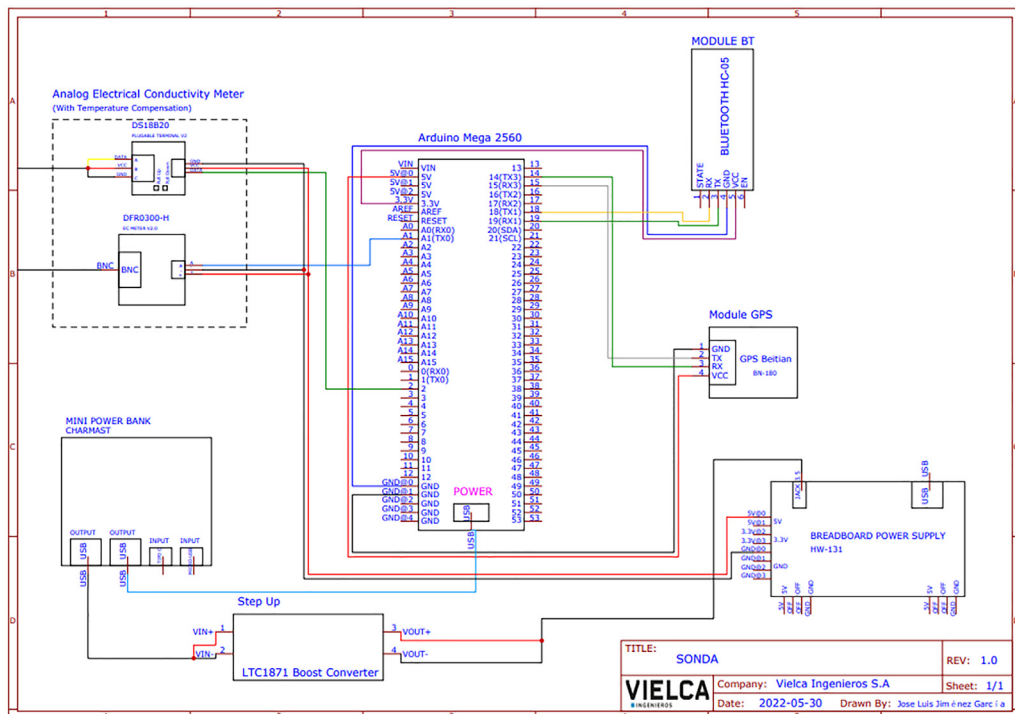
1 2 3 4 5

A B C D

Analog Electrical Conductivity Meter
(With Temperature Compensation)

DS18B20
PLUGGABLE TERMINAL V2

DATA
VCC
GND

GND
VCC
DATA

DFR0300-H
EC METER V2.0

BNC
BNC

Arduino Mega 2560

VIN VIN
5V@0 5V
5V@1 5V
5V@2 5V
3.3V 3.3V
AREF AREF
RESET RESET
A0 A0(RX0)
A1 A1(TX0)
A2 A2
A3 A3
A4 A4
A5 A5
A6 A6
A7 A7
A8 A8
A9 A9
A10 A10
A11 A11
A12 A12
A13 A13
A14 A14
A15 A15
0 0(RX0)
1 1(TX0)
2 2
3 3
4 4
5 5
6 6
7 7
8 8
9 9
10 10
11 11
12 12
GND@0 GND
GND@1 GND
GND@2 GND
GND@3 GND
GND@4 GND

13 13
14(TX3) 14
15(RX3) 15
16(TX2) 16
17(RX2) 17
18(TX1) 18
19(RX1) 19
20(SDA) 20
21(SCL) 21
22 ... 53

POWER
USB

MODULE BT
BLUETOOTH HC-05
STATE RX TX GND VCC EN
1 2 3 4 5 6

Module GPS
GND TX RX VCC
1 2 3 4
GPS Beitian
BN-180

MINI POWER BANK
CHARMAST
OUTPUT OUTPUT INPUT INPUT
USB USB

USB USB

BREADBOARD POWER SUPPLY
HW-131
JACK 5.5
USB
5V@0 5V@1 3.3V@0 3.3V@1 GND@0 GND@1 GND@2 GND@3
5V 3.3V GND
5V OFF 3.3V GND 5V OFF 3.3V GND

Step Up
VIN+ 1
VIN- 2
3 VOUT+
4 VOUT-
LTC1871 Boost Converter

TITLE:
SONDA
REV: 1.0
VIELCA INGENIEROS
Company: Vielca Ingenieros S.A
Sheet: 1/1
Date: 2022-05-30
Drawn By: Jose Luis Jiménez García